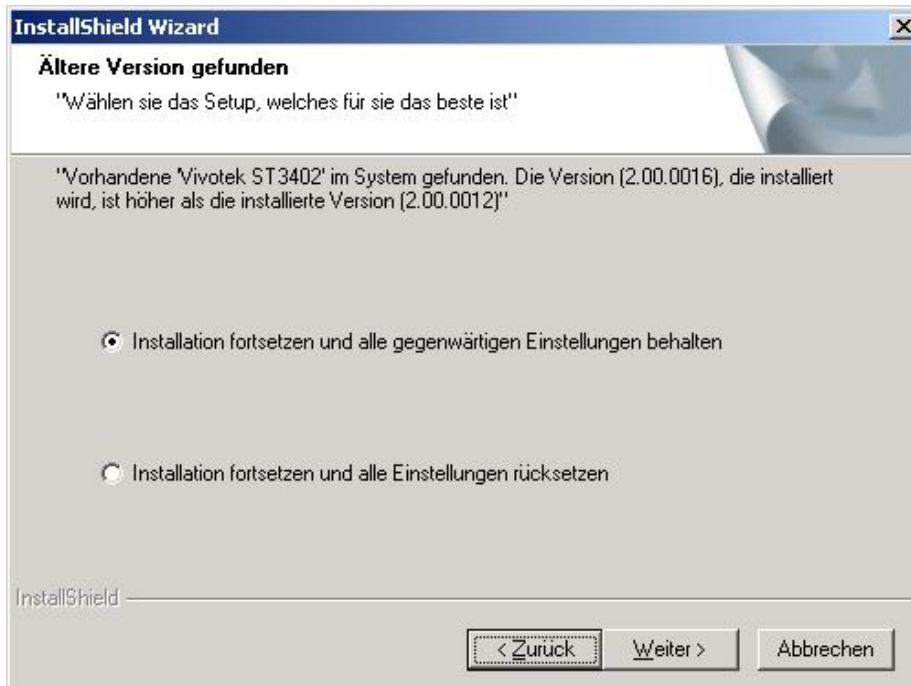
InstallShield Wizard

Ältere Version gefunden

"Wählen sie das Setup, welches für sie das beste ist"

"Vorhandene 'Vivotek ST3402' im System gefunden. Die Version (2.00.0016), die installiert wird, ist höher als die installierte Version (2.00.0012)"

Installation fortsetzen und alle gegenwärtigen Einstellungen behalten

Installation fortsetzen und alle Einstellungen rücksetzen

InstallShield

< Zurück

Weiter >

Abbrechen